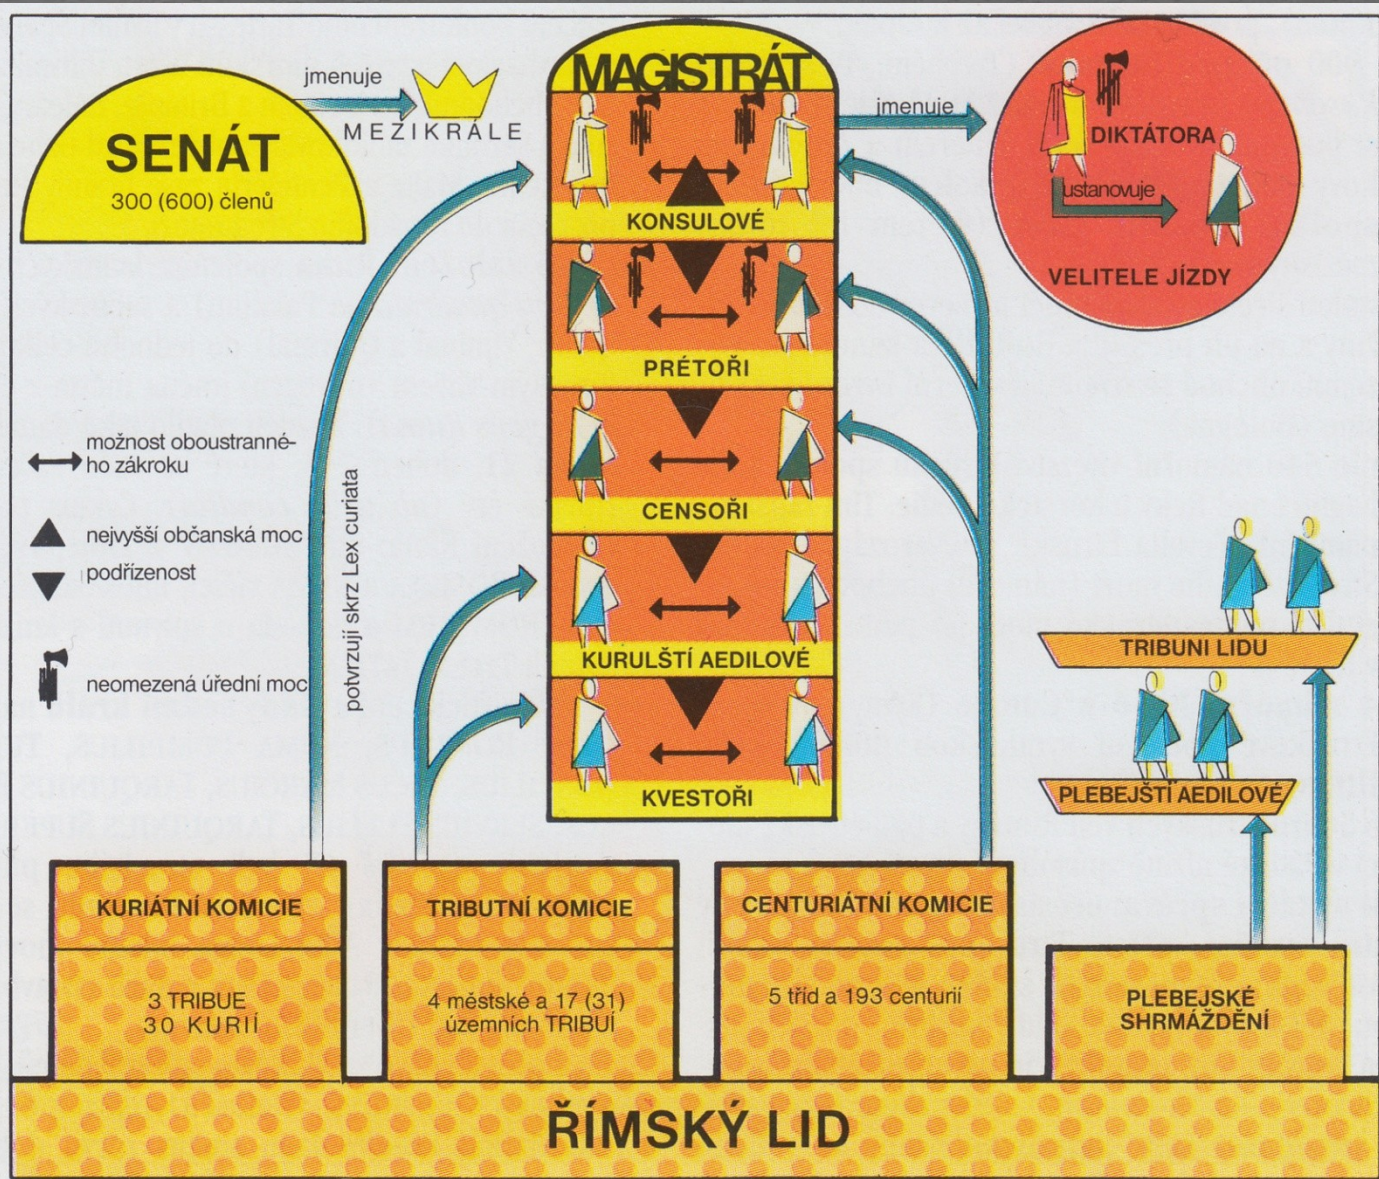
SENÁT
300 (600) členů

jmenuje
MEZIKRÁLE

MAGISTRÁT

jmenuje

DIKTÁTORA
ustanovuje
VELITELE JÍZDY

KONSULOVÉ
PRÉTOŘI
CENSOŘI
KURULŠTÍ AEDILOVÉ
KVESTOŘI

možnost oboustranného zákroku
nejvyšší občanská moc
podřízenost
neomezená úřední moc

potvrzují skrz Lex curiata

TRIBUNI LIDU
PLEBEJŠTÍ AEDILOVÉ

KURIÁTNÍ KOMICIE
3 TRIBUE
30 KURIÍ

TRIBUTNÍ KOMICIE
4 městské a 17 (31) územních TRIBUÍ

CENTURIÁTNÍ KOMICIE
5 tříd a 193 centurií

PLEBEJSKÉ SHRMÁŽDĚNÍ

ŘÍMSKÝ LID